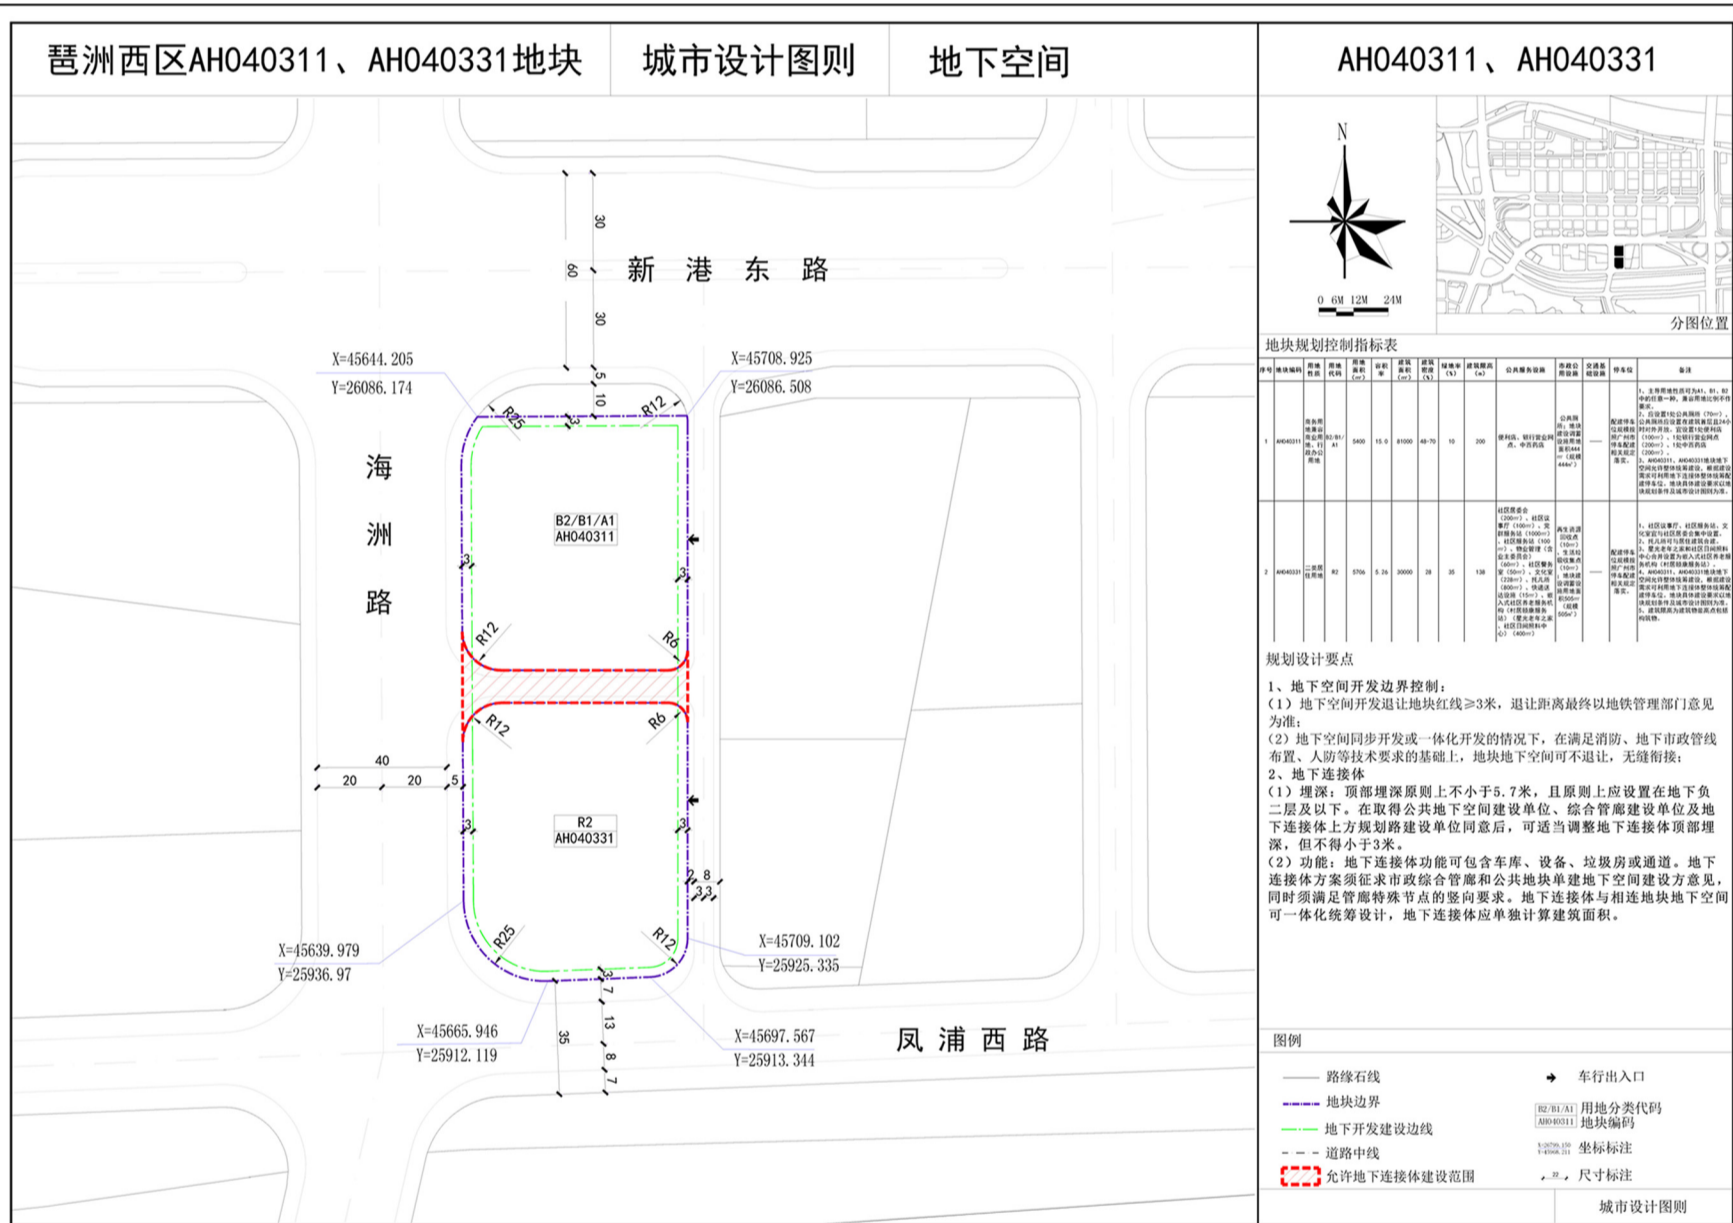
琶洲西区AH040311、AH040331地块 城市设计图则 地下空间

AH040311、AH040331

新 港 东 路

海 洲 路

凤 浦 西 路

30
60
30
5
10
X=45644.205
Y=26086.174
X=45708.925
Y=26086.508
R25
R12
3
B2/B1/A1
AH040311
3
3
R12
R6
R12
R6
40
20
20
5
R2
AH040331
3
3
8
3
3
R25
R12
X=45639.979
Y=25936.97
X=45709.102
Y=25925.335
3
7
13
8
7
35
X=45665.946
Y=25912.119
X=45697.567
Y=25913.344

N
0 6M 12M 24M
分图位置

地块规划控制指标表

| 序号 | 地块编码 | 用地性质 | 用地代码 | 用地面积(㎡) | 容积率 | 建筑面积(㎡) | 建筑密度(%) | 绿地率(%) | 建筑限高(m) | 公共服务设施 | 市政公用设施 | 交通基础设施 | 停车位 | 备注 |
|---|---|---|---|---|---|---|---|---|---|---|---|---|---|---|
| 1 | AH040311 | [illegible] | B2/B1/A1 | 5400 | 15.0 | 81000 | 40-70 | 10 | 200 | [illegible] | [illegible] | — | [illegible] | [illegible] |
| 2 | AH040331 | 二类居住用地 | R2 | 5706 | 5.26 | 30000 | 28 | 35 | 138 | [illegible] | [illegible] | — | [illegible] | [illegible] |

规划设计要点

1、地下空间开发边界控制：
（1）地下空间开发退让地块红线≥3米，退让距离最终以地铁管理部门意见为准；
（2）地下空间同步开发或一体化开发的情况下，在满足消防、地下市政管线布置、人防等技术要求的基础上，地块地下空间可不退让，无缝衔接；
2、地下连接体
（1）埋深：顶部埋深原则上不小于5.7米，且原则上应设置在地下负二层及以下。在取得公共地下空间建设单位、综合管廊建设单位及地下连接体上方规划路建设单位同意后，可适当调整地下连接体顶部埋深，但不得小于3米。
（2）功能：地下连接体功能可包含车库、设备、垃圾房或通道。地下连接体方案须征求市政综合管廊和公共地块单建地下空间建设方意见，同时须满足管廊特殊节点的竖向要求。地下连接体与相连地块地下空间可一体化统筹设计，地下连接体应单独计算建筑面积。

图例
路缘石线
地块边界
地下开发建设边线
道路中线
允许地下连接体建设范围
车行出入口
B2/B1/A1 AH040311 用地分类代码 地块编码
坐标标注
尺寸标注

城市设计图则